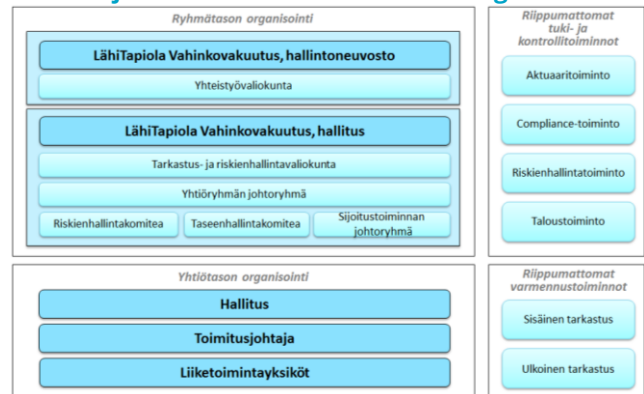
Ryhmätason organisointi

LähiTapiola Vahinkovakuutus, hallintoneuvosto

Yhteistyövaliokunta

LähiTapiola Vahinkovakuutus, hallitus

Tarkastus- ja riskienhallintavaliokunta

Yhtiöryhmän johtoryhmä

Riskienhallintakomitea

Taseenhallintakomitea

Sijoitustoiminnan johtoryhmä

Riippumattomat tuki- ja kontrollitoiminnot

Aktuaaritoiminto

Compliance-toiminto

Riskienhallintatoiminto

Taloustoiminto

Yhtiötason organisointi

Hallitus

Toimitusjohtaja

Liiketoimintayksiköt

Riippumattomat varmennustoiminnot

Sisäinen tarkastus

Ulkoinen tarkastus